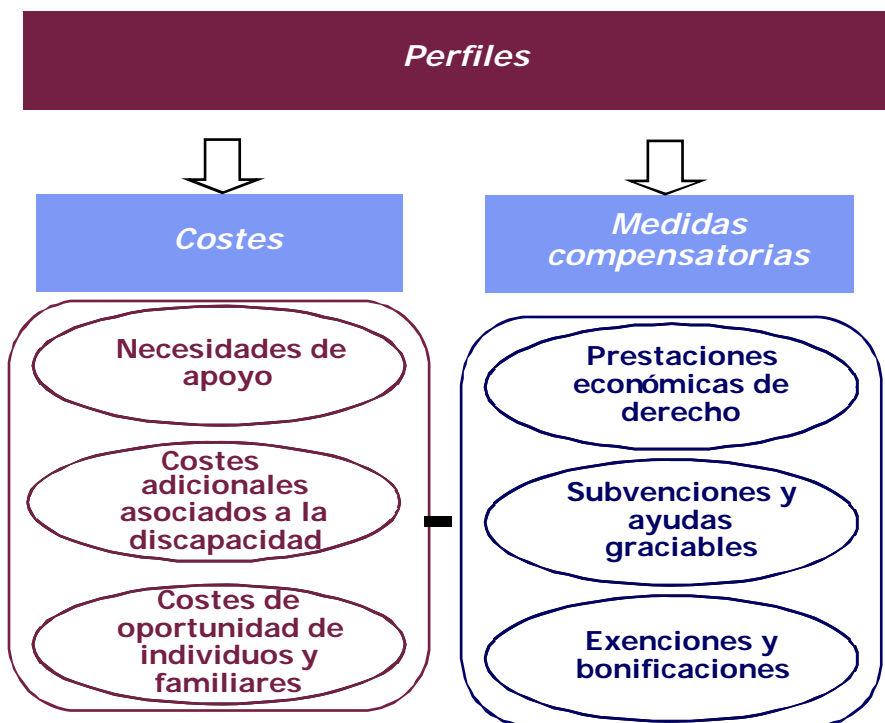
Perfiles

Costes

Medidas compensatorias

Necesidades de apoyo

Costes adicionales asociados a la discapacidad

Costes de oportunidad de individuos y familiares

-

Prestaciones económicas de derecho

Subvenciones y ayudas graciables

Exenciones y bonificaciones